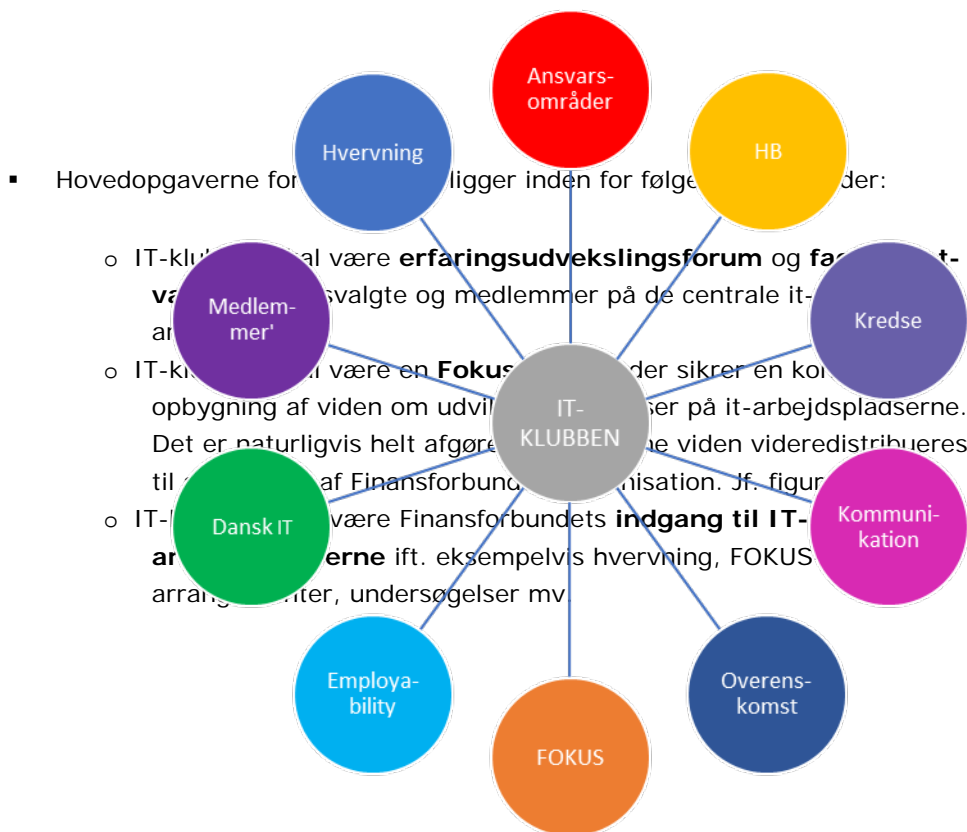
▪ Hovedopgaverne for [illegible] ligger inden for følge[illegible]der:

o IT-klu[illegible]al være **erfaringsudvekslingsforum** og **fa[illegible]t-va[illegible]** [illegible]svalgte og medlemmer på de centrale it-ar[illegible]

o IT-k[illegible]l være en **Fokus**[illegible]der sikrer en ko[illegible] opbygning af viden om udvi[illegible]ser på it-arbejdspladserne. Det er naturligvis helt afgør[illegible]e viden videredistribueres til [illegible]af Finansforbund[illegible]nisation. Jf. figur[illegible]

o IT-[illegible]være Finansforbundets **indgang til IT-ar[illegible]erne** ift. eksempelvis hvervning, FOKUS arrang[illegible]ter, undersøgelser mv.

Ansvars-områder

HB

Kredse

Kommuni-kation

Overens-komst

FOKUS

Employa-bility

Dansk IT

Medlem-mer'

Hvervning

IT-KLUBBEN